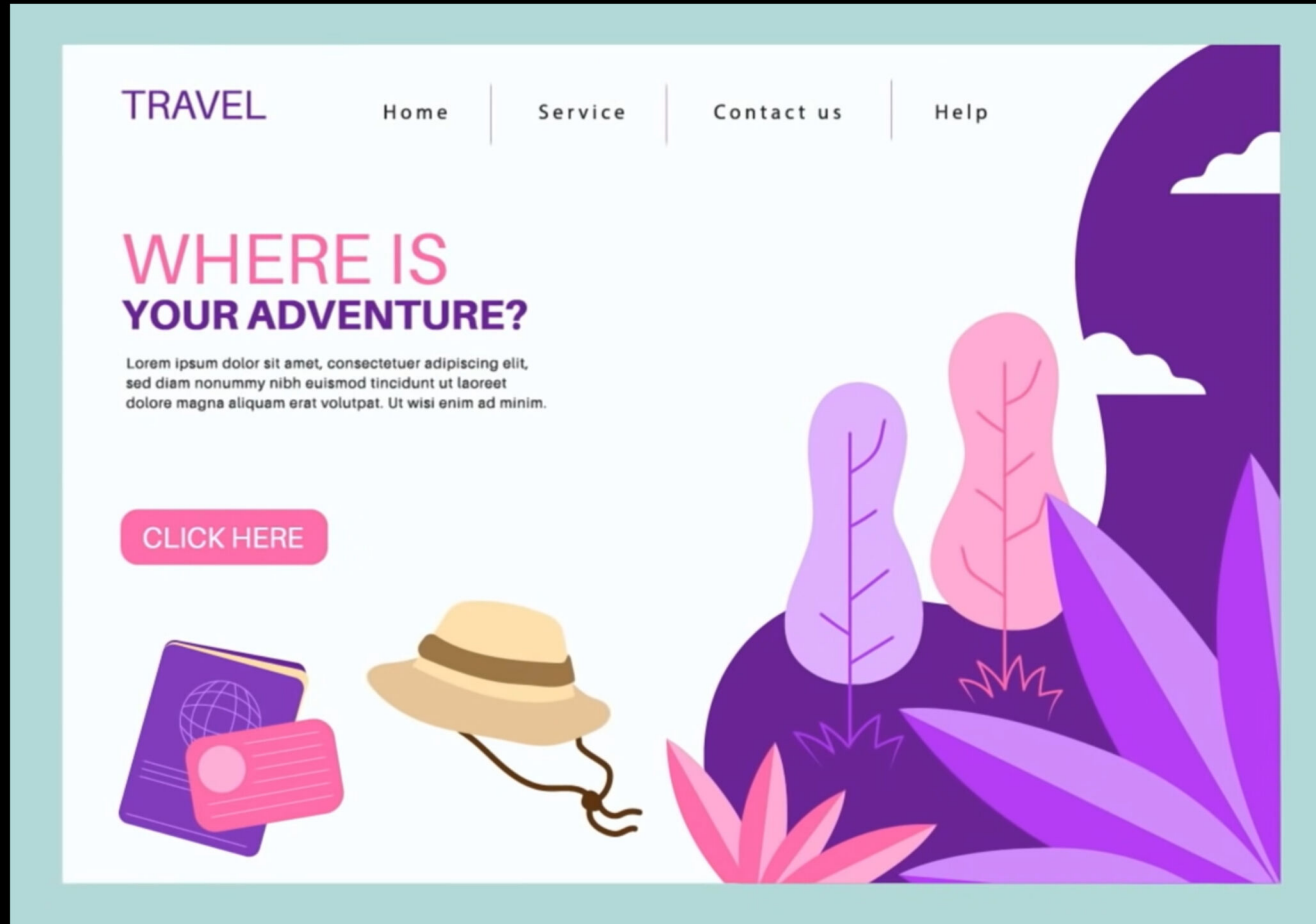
TRAVEL

Home Service Contact us Help

WHERE IS
YOUR ADVENTURE?

Lorem ipsum dolor sit amet, consectetuer adipiscing elit, sed diam nonummy nibh euismod tincidunt ut laoreet dolore magna aliquam erat volutpat. Ut wisi enim ad minim.

CLICK HERE